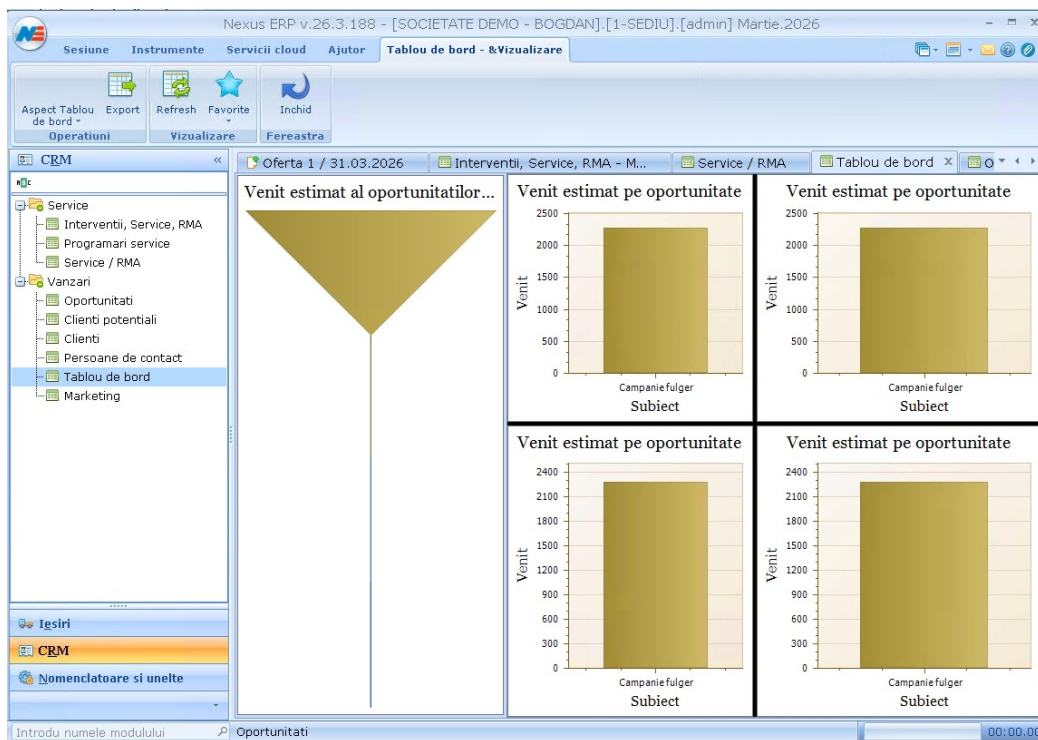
Nexus ERP v.26.3.188 - [SOCIETATE DEMO - BOGDAN].[1-SEDIU].[admin] Martie.2026

Sesiune Instrumente Servicii cloud Ajutor Tablou de bord - &Vizualizare

Aspect Tablou de bord Export Refresh Favorite Inchid
Operatiuni Vizualizare Fereastra

CRM

Service
Interventii, Service, RMA
Programari service
Service / RMA
Vanzari
Oportunitati
Clienti potentiali
Clienti
Persoane de contact
Tablou de bord
Marketing

Iesiri
CRM
Nomenclatoare si unelte

Oferta 1 / 31.03.2026 | Interventii, Service, RMA - M... | Service / RMA | Tablou de bord | O

Venit estimat al oportunitatilor...

Venit estimat pe oportunitate
2500 2000 1500 1000 500 0
Venit
Campanie fulger
Subiect

Venit estimat pe oportunitate
2500 2000 1500 1000 500 0
Venit
Campanie fulger
Subiect

Venit estimat pe oportunitate
2400 2100 1800 1500 1200 900 600 300 0
Venit
Campanie fulger
Subiect

Venit estimat pe oportunitate
2400 2100 1800 1500 1200 900 600 300 0
Venit
Campanie fulger
Subiect

Introdu numele modulului
Oportunitati
00:00.00